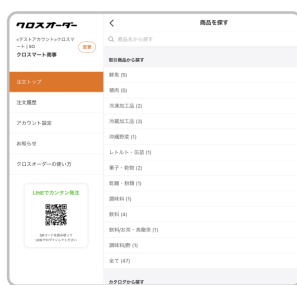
クロスオーダー
ｅテストアカウント（クロスマート）SD
クロスマート商事
変更

注文トップ
注文履歴
アカウント設定
お知らせ
クロスオーダーの使い方

LINEでカンタン発注
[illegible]

<
商品を探す
商品名から探す

取引商品から探す
鮮魚 (5)
精肉 (6)
冷凍加工品 (2)
冷蔵加工品 (3)
沖縄野菜 (1)
レトルト・缶詰 (1)
菓子・飲物 (1)
乾麺・粉類 (1)
調味料 (1)
飲料 (4)
飲料(お茶・酒類含) (1)
調味料等 (1)
全て (47)

カタログから探す